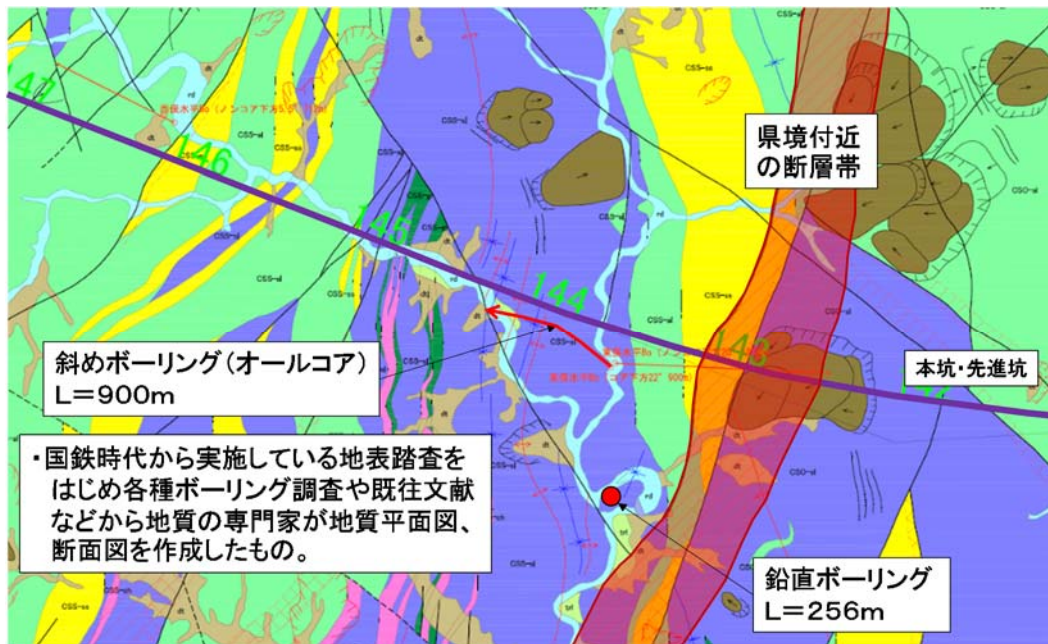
147

146

145

144

143

県境付近の断層帯

斜めボーリング（オールコア）
L＝900m

本坑・先進坑

・国鉄時代から実施している地表踏査をはじめ各種ボーリング調査や既往文献などから地質の専門家が地質平面図、断面図を作成したもの。

鉛直ボーリング
L＝256m